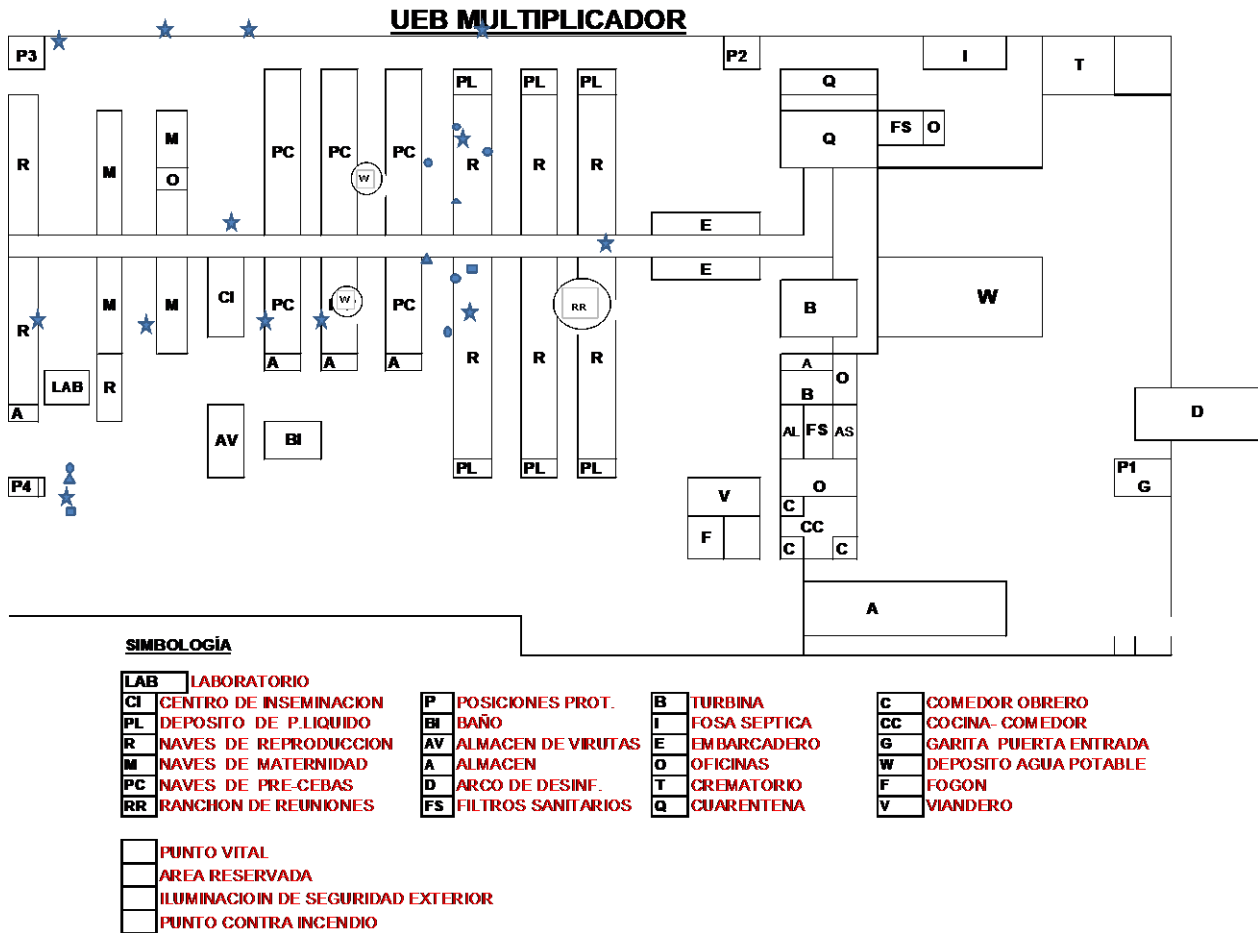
UEB MULTIPLICADOR

P3
P2
I
T
PL PL PL
Q
R
M
M
O
PC PC PC
W
R R R
Q
FS O
E
E
R
M
M
CI
PC
W
PC
RR
R R R
B
W
A A A
A
O
B
LAB
R
A
AL FS AS
AV
BI
D
PL PL PL
P1
G
P4
V
O
C
F
CC
C C
A

SIMBOLOGÍA

| | | | | | | | |
|---|---|---|---|---|---|---|---|
| LAB | LABORATORIO | | | | | | |
| CI | CENTRO DE INSEMINACION | P | POSICIONES PROT. | B | TURBINA | C | COMEDOR OBRERO |
| PL | DEPOSITO DE P.LIQUIDO | BI | BAÑO | I | FOSA SEPTICA | CC | COCINA- COMEDOR |
| R | NAVES DE REPRODUCCION | AV | ALMACEN DE VIRUTAS | E | EMBARCADERO | G | GARITA PUERTA ENTRADA |
| M | NAVES DE MATERNIDAD | A | ALMACEN | O | OFICINAS | W | DEPOSITO AGUA POTABLE |
| PC | NAVES DE PRE-CEBAS | D | ARCO DE DESINF. | T | CREMATORIO | F | FOGON |
| RR | RANCHON DE REUNIONES | FS | FILTROS SANITARIOS | Q | CUARENTENA | V | VIANDERO |

PUNTO VITAL
AREA RESERVADA
ILUMINACIOIN DE SEGURIDAD EXTERIOR
PUNTO CONTRA INCENDIO